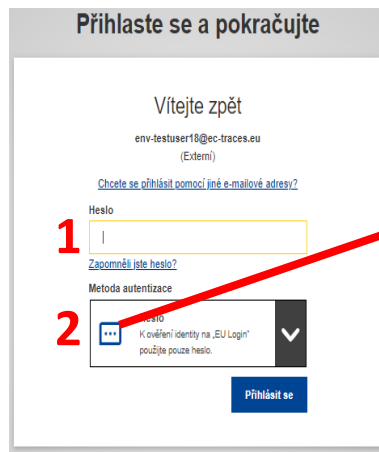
Přihlaste se a pokračujte

Vítejte zpět

env-testuser18@ec-traces.eu

(Externí)

Chcete se přihlásit pomocí jiné e-mailové adresy?

Heslo

1

Zapomněli jste heslo?

Metoda autentizace

2

Heslo

K ověření identity na „EU Login" použijte pouze heslo.

Přihlásit se